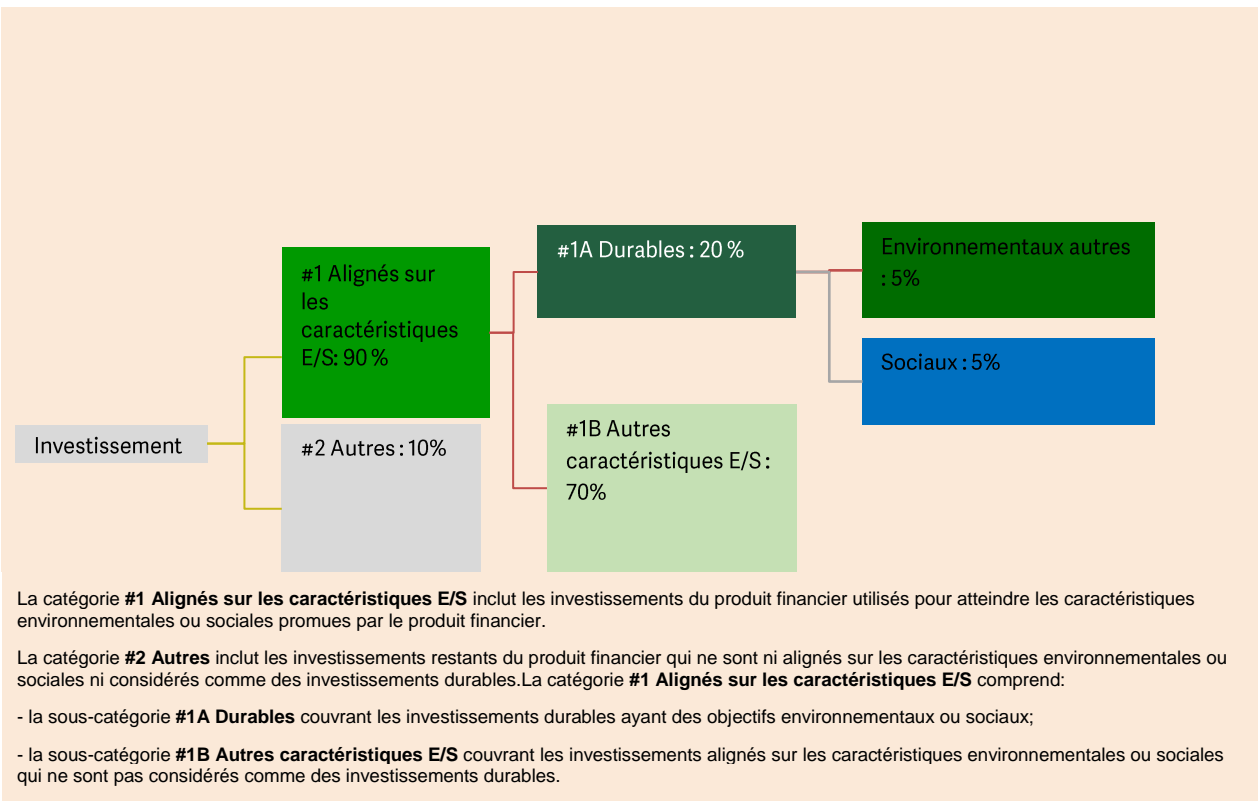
Investissement

#1 Alignés sur les caractéristiques E/S: 90 %

#2 Autres : 10%

#1A Durables : 20 %

#1B Autres caractéristiques E/S : 70%

Environnementaux autres : 5%

Sociaux : 5%

La catégorie **#1 Alignés sur les caractéristiques E/S** inclut les investissements du produit financier utilisés pour atteindre les caractéristiques environnementales ou sociales promues par le produit financier.

La catégorie **#2 Autres** inclut les investissements restants du produit financier qui ne sont ni alignés sur les caractéristiques environnementales ou sociales ni considérés comme des investissements durables.La catégorie **#1 Alignés sur les caractéristiques E/S** comprend:

- la sous-catégorie **#1A Durables** couvrant les investissements durables ayant des objectifs environnementaux ou sociaux;

- la sous-catégorie **#1B Autres caractéristiques E/S** couvrant les investissements alignés sur les caractéristiques environnementales ou sociales qui ne sont pas considérés comme des investissements durables.